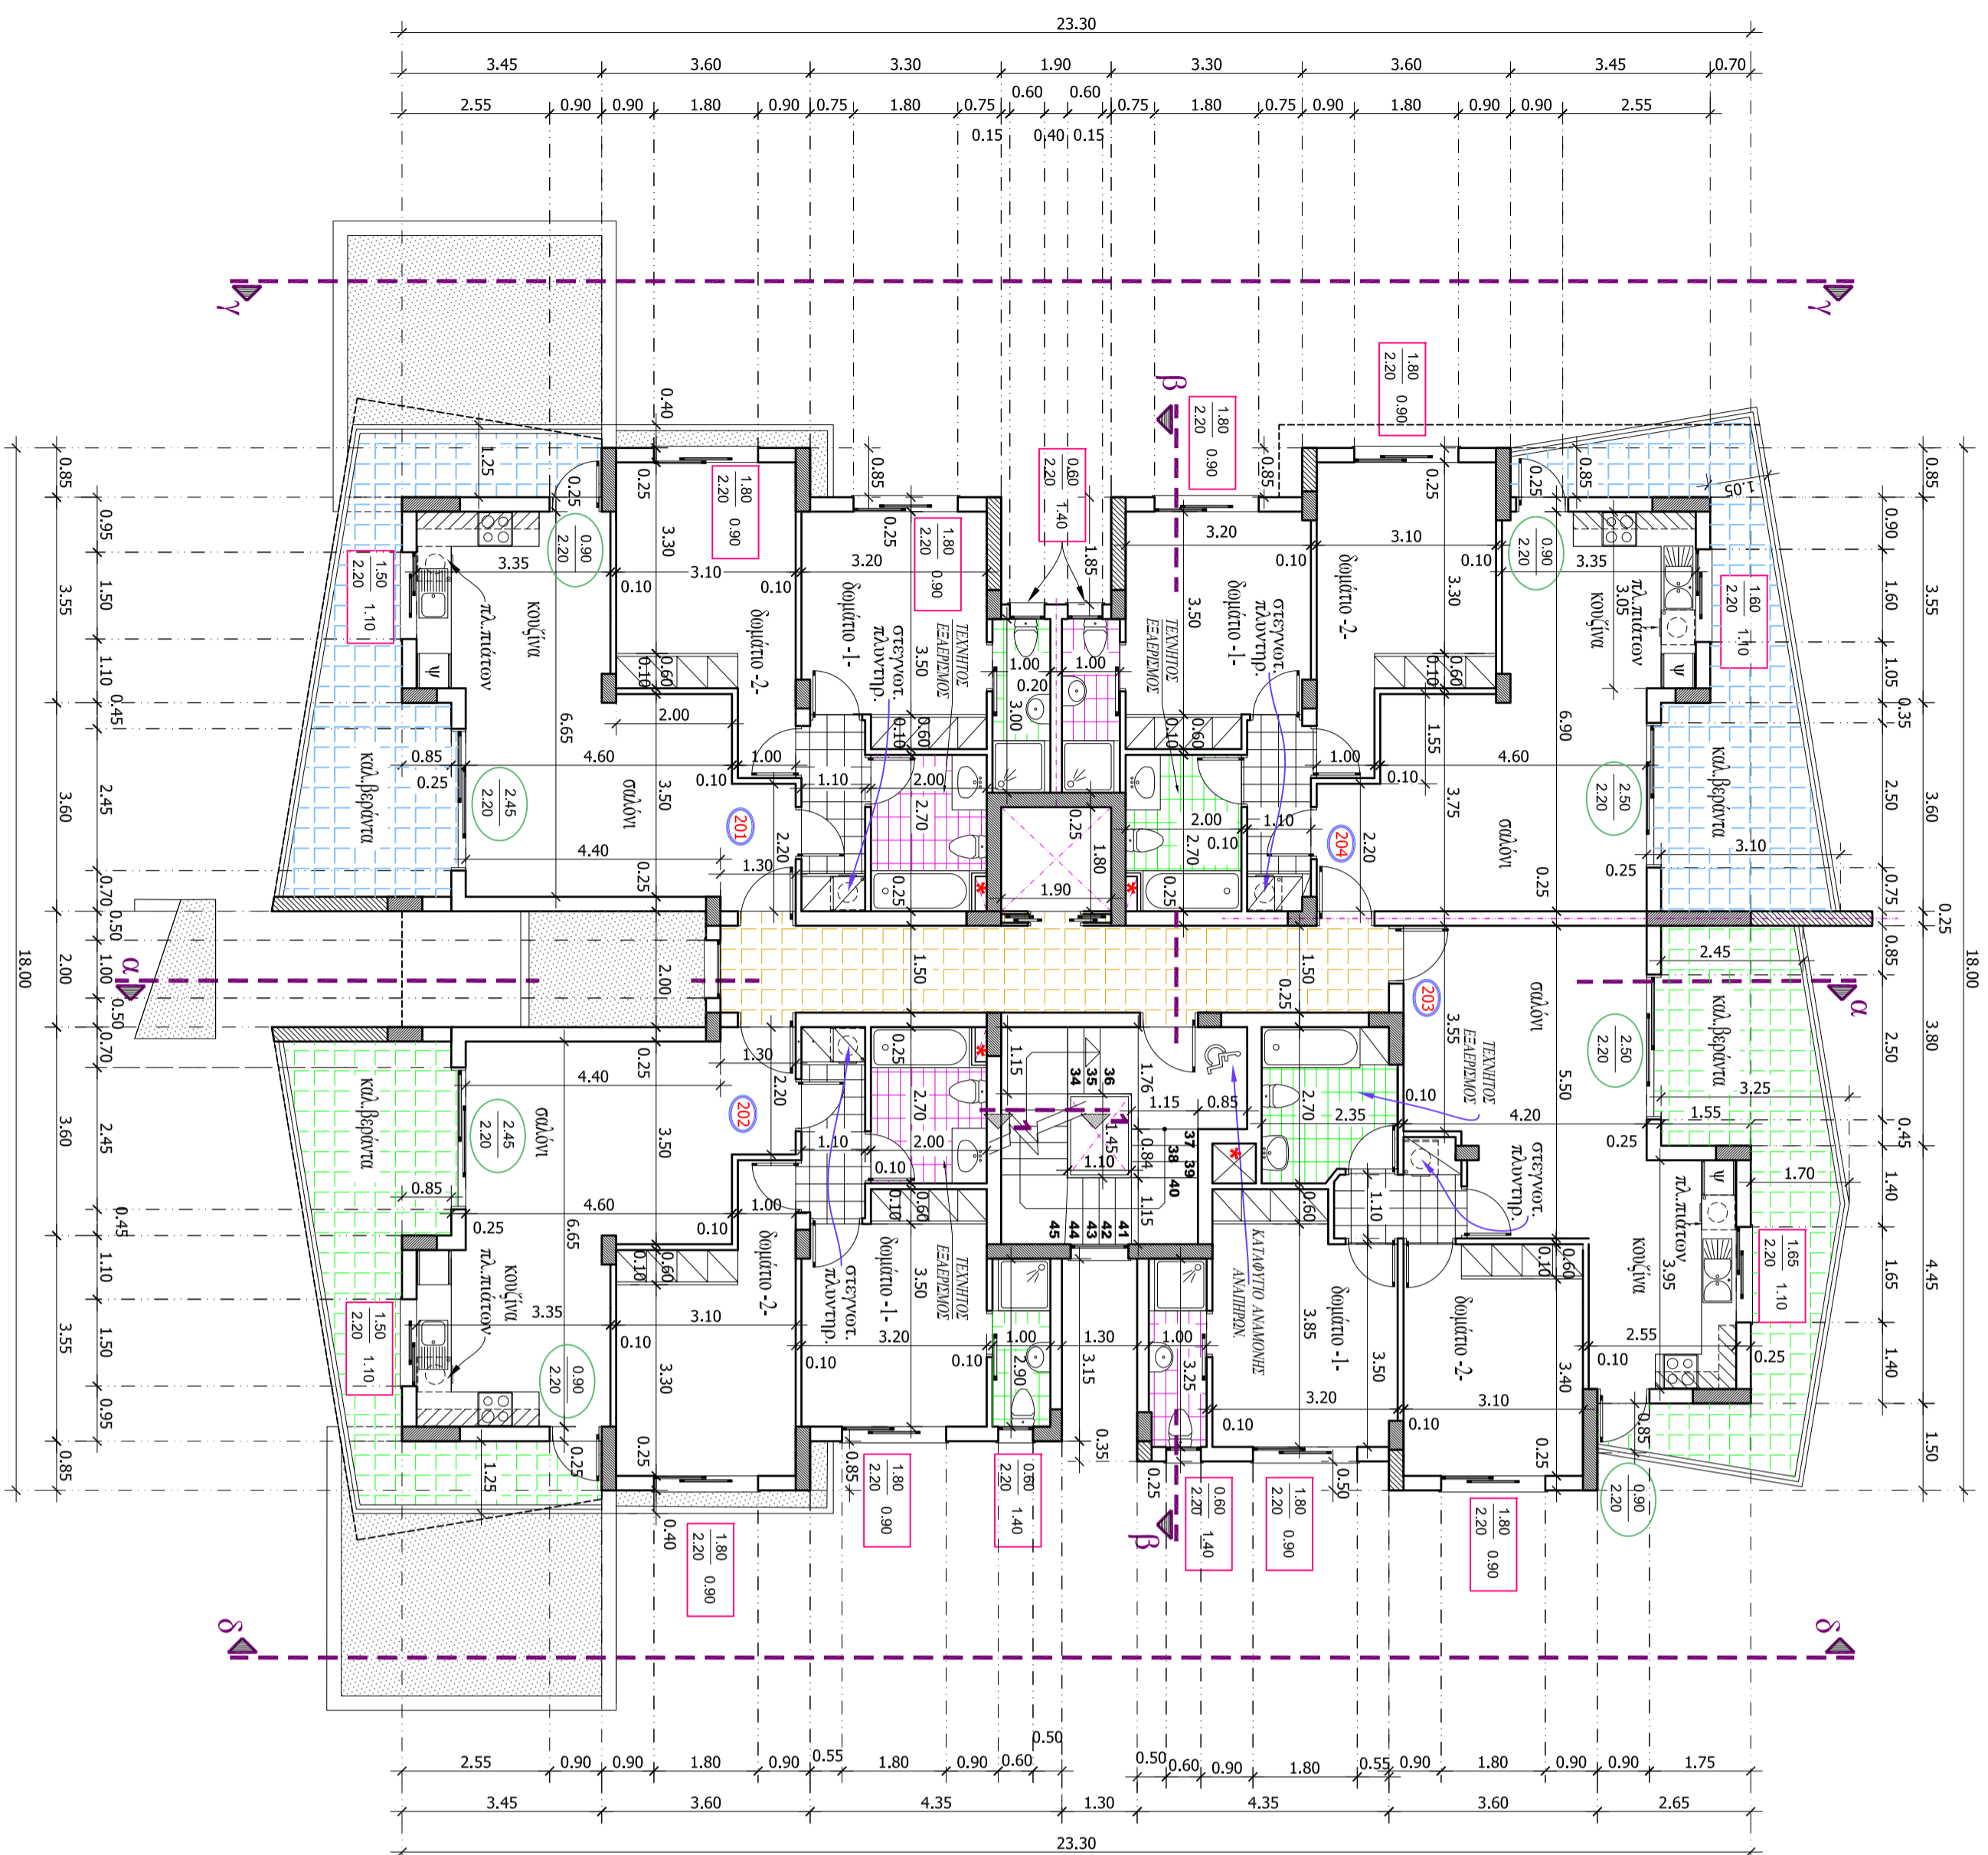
23.30
3.45 3.60 3.30 1.90 3.30 3.60 3.45 0.70
0.60 0.60
2.55 0.90 0.90 1.80 0.90 0.75 1.80 0.75 0.75 1.80 0.75 0.90 1.80 0.90 0.90 2.55
0.15 0.40 0.15

γ γ
β
κουζίνα
πλ.πιάτων
δωμάτιο -2-
δωμάτιο -1-
στεγνωτ. πλυντηρ.
ΤΕΧΝΗΤΟΣ ΕΞΑΕΡΙΣΜΟΣ
καλ.βεράντα
σαλόνι
201
204
202
203
α α
δωμάτιο -1-
στεγνωτ. πλυντηρ.
ΤΕΧΝΗΤΟΣ ΕΞΑΕΡΙΣΜΟΣ
δωμάτιο -2-
σαλόνι
κουζίνα
πλ.πιάτων
καλ.βεράντα
ΚΑΤΑΦΥΓΙΟ ΑΝΑΜΟΝΗΣ ΑΝΑΠΗΡΩΝ
34 35 36 37 38 39 40 41 42 43 44 45
δ δ
β

2.55 0.90 0.90 1.80 0.90 0.55 1.80 0.90 0.60 0.50 0.50 0.60 0.90 1.80 0.55 0.90 1.80 0.90 0.90 1.75
3.45 3.60 4.35 1.30 4.35 3.60 2.65
23.30
18.00 18.00